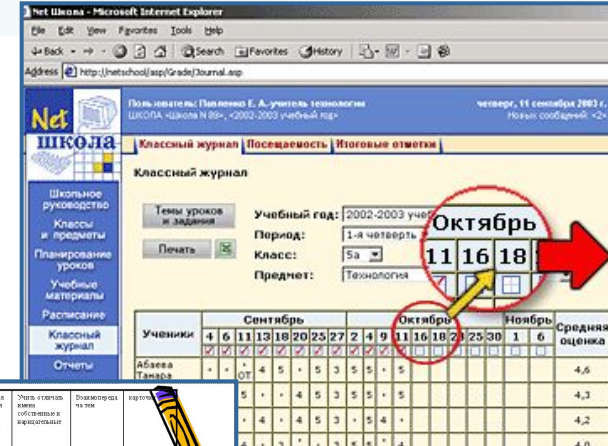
Net Школа - Microsoft Internet Explorer

File Edit View Favorites Tools Help

Back Search Favorites History

Address http://netschool/asp/Grade/Journal.asp

Net школа

Пользователь: Павленко Е. А.-учитель технологии
ШКОЛА «Школа N 89», «2002-2003 учебный год»

четверг, 11 сентября 2003 г.
Новых сообщений: «2»

Классный журнал | Посещаемость | Итоговые отметки

Школьное руководство
Классы и предметы
Планирование уроков
Учебные материалы
Расписание
Классный журнал
Отчеты

Классный журнал

Темы уроков и задания

Печать

Учебный год: 2002-2003 учебный
Период: 1-я четверть
Класс: 5а
Предмет: Технология

Октябрь
11 16 18

| Ученики | Сентябрь | | | | | | | | | Октябрь | | | | | | | Ноябрь | | Средняя оценка |
|---|---|---|---|---|---|---|---|---|---|---|---|---|---|---|---|---|---|---|---|
| | 4 | 6 | 11 | 13 | 18 | 20 | 25 | 27 | 2 | 4 | 9 | 11 | 16 | 18 | 2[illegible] | 25 | 30 | 1 | 6 | |
| Абаева Тамара | | | от | 4 | 5 | | 5 | 3 | 5 | 5 | | 5 | | | | | | | | 4,6 |
| | 5 | | | 4 | 5 | 3 | 5 | 5 | | | | | | | | | | | | 4,3 |
| | 5 | | | 4 | 5 | 3 | 5 | 5 | | | | | | | | | | | | 4,2 |
| | 4 | | | 4 | 3 | | 5 | | 5 | 4 | | | | | | | | | | 4,3 |

Учить отличать имена собственные и нарицательные | Взаимопроверка тем | карточки